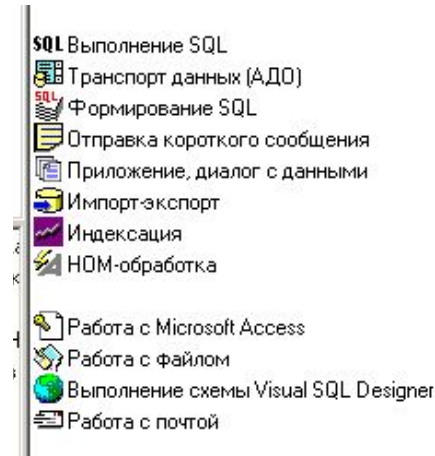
SQL Выполнение SQL
Транспорт данных (АДО)
SQL Формирование SQL
Отправка короткого сообщения
Приложение, диалог с данными
Импорт-экспорт
Индексация
НОМ-обработка

Работа с Microsoft Access
Работа с файлом
Выполнение схемы Visual SQL Designer
Работа с почтой